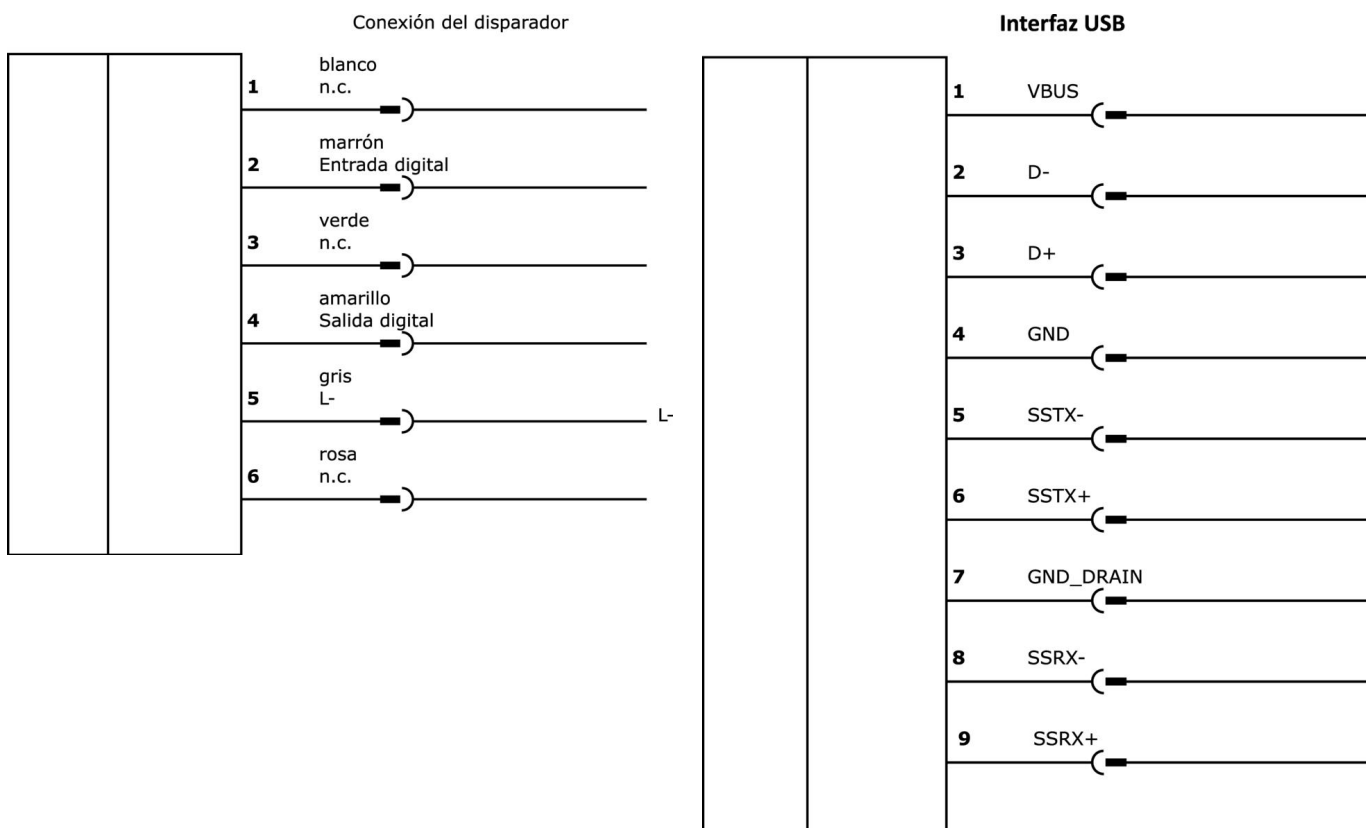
Conexión del disparador

1 blanco n.c.

2 marrón Entrada digital

3 verde n.c.

4 amarillo Salida digital

5 gris L- L-

6 rosa n.c.

Interfaz USB

1 VBUS

2 D-

3 D+

4 GND

5 SSTX-

6 SSTX+

7 GND_DRAIN

8 SSRX-

9 SSRX+